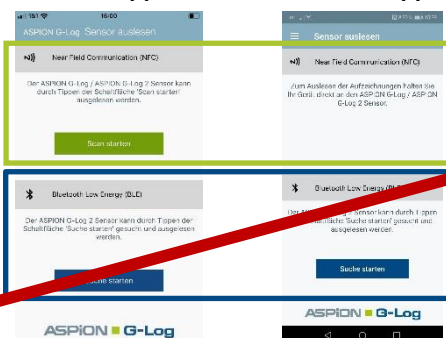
16:00

ASPION G-Log Sensor auslesen

Near Field Communication (NFC)

Der ASPION G-Log / ASPION G-Log 2 Sensor kann durch Tippen der Schaltfläche 'Scan starten' ausgelesen werden.

Scan starten

Bluetooth Low Energy (BLE)

Der ASPION G-Log 2 Sensor kann durch Tippen der Schaltfläche 'Suche starten' gesucht und ausgelesen werden.

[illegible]uche starten

ASPION G-Log

Sensor auslesen

Near Field Communication (NFC)

Zum Auslesen der Aufzeichnungen halten Sie Ihr Gerät direkt an den ASPION G-Log / ASPION G-Log 2 Sensor.

Bluetooth Low Energy (BLE)

Der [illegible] Sensor kann durch Tippen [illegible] Schaltfläche 'Suche starten' gesucht und ausgelesen werden.

Suche starten

ASPION G-Log